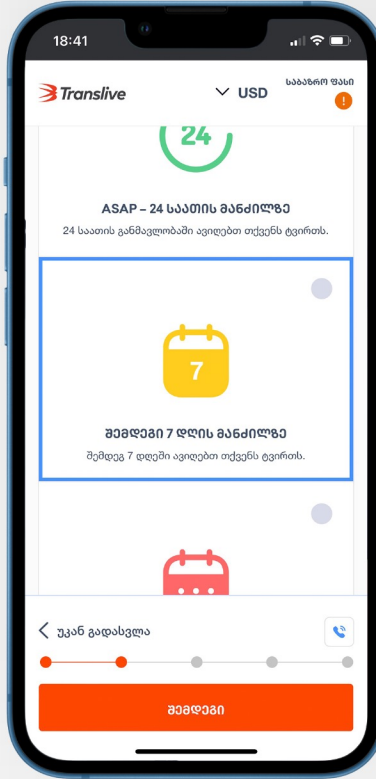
18:41

Translive

USD

საბაზრო ფასი

!

24

ASAP – 24 საათის მანძილზე

24 საათის განმავლობაში ავიღებთ თქვენს ტვირთს.

7

შემდეგი 7 დღის მანძილზე

შემდეგ 7 დღეში ავიღებთ თქვენს ტვირთს.

უკან გადასვლა

შემდეგი